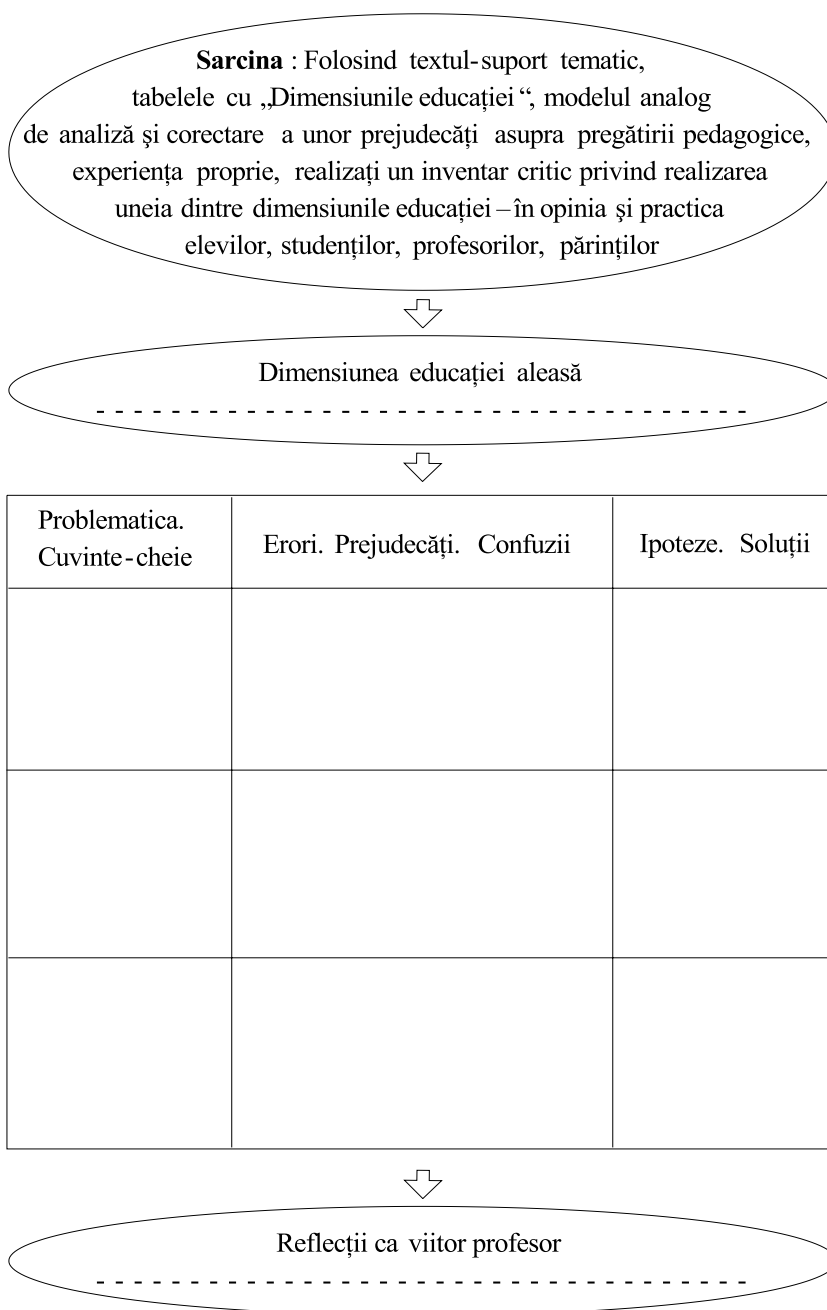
**Sarcina** : Folosind textul-suport tematic, tabelele cu „Dimensiunile educației ", modelul analog de analiză şi corectare a unor prejudecăți asupra pregătirii pedagogice, experiența proprie, realizați un inventar critic privind realizarea uneia dintre dimensiunile educației – în opinia şi practica elevilor, studenților, profesorilor, părinților

Dimensiunea educației aleasă
- - - - - - - - - - - - - - - - - - - - - - - - - - - - - - - - - - -

| Problematica. Cuvinte-cheie | Erori. Prejudecăți. Confuzii | Ipoteze. Soluții |
|---|---|---|
| | | |
| | | |
| | | |

Reflecții ca viitor profesor
- - - - - - - - - - - - - - - - - - - - - - - - - - - - - - - - - - -